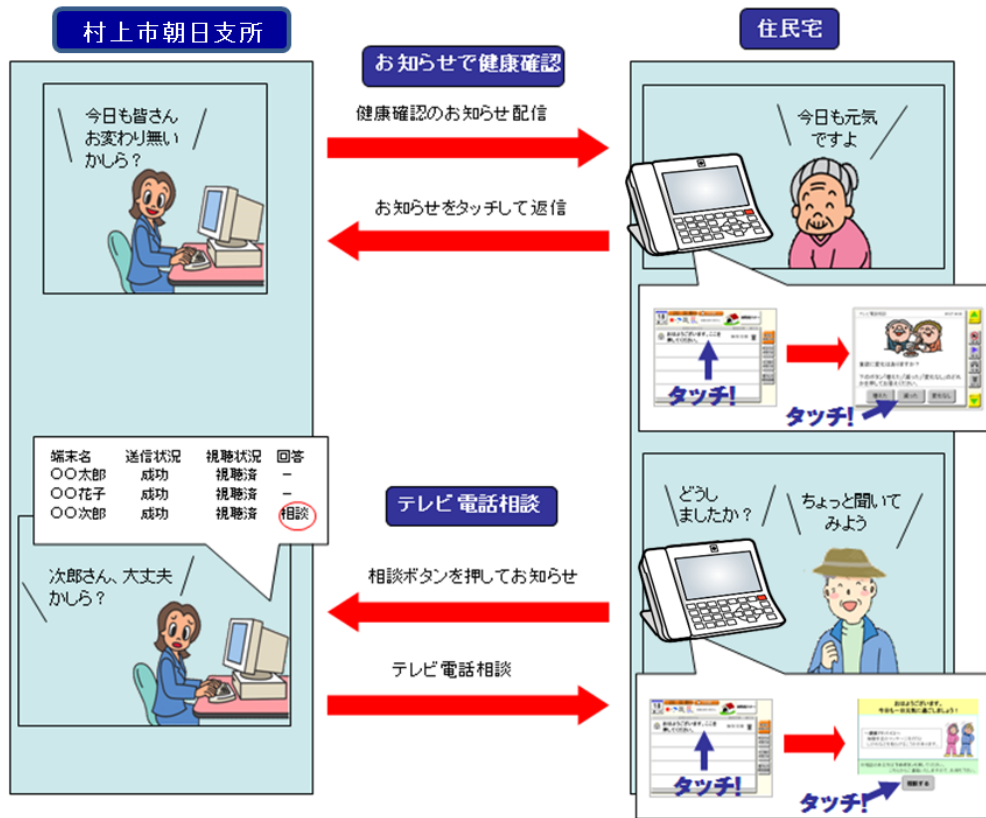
村上市朝日支所

住民宅

お知らせで健康確認

健康確認のお知らせ配信

お知らせをタッチして返信

今日も皆さん
お変わり無い
かしら？

今日も元気
ですよ

タッチ!

タッチ!

| 端末名 | 送信状況 | 視聴状況 | 回答 |
|---|---|---|---|
| 〇〇太郎 | 成功 | 視聴済 | ― |
| 〇〇花子 | 成功 | 視聴済 | ― |
| 〇〇次郎 | 成功 | 視聴済 | 相談 |

テレビ電話相談

どうし
ましたか？

ちょっと聞いて
みよう

相談ボタンを押してお知らせ

次郎さん、大丈夫
かしら？

テレビ電話相談

タッチ!

タッチ!